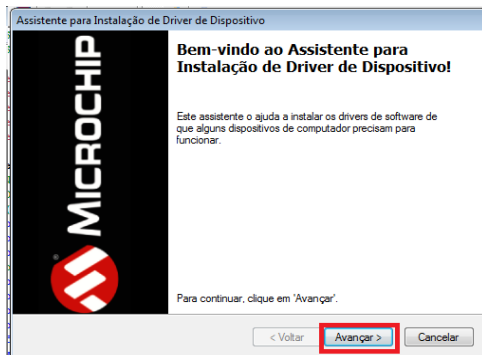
Assistente para Instalação de Driver de Dispositivo

MICROCHIP

Bem-vindo ao Assistente para Instalação de Driver de Dispositivo!

Este assistente o ajuda a instalar os drivers de software de que alguns dispositivos de computador precisam para funcionar.

Para continuar, clique em 'Avançar'.

< Voltar

Avançar >

Cancelar